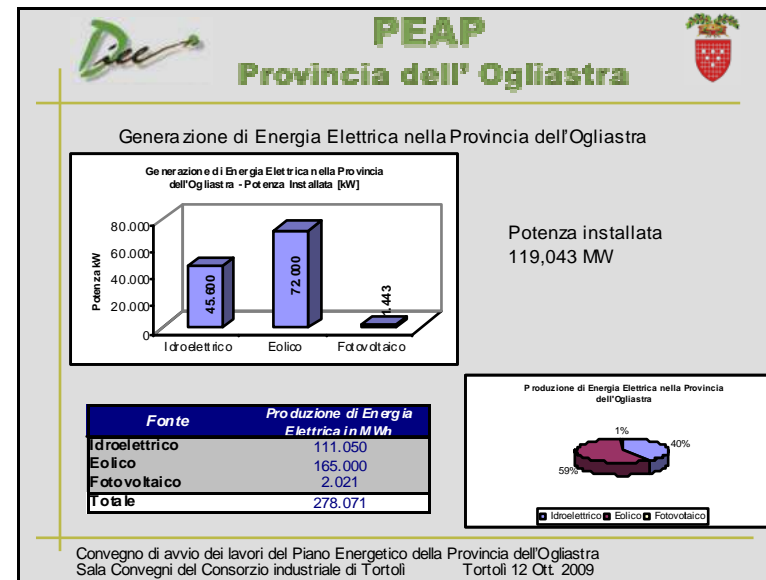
PEAP
Provincia dell' Ogliastra

Generazione di Energia Elettrica nella Provincia dell'Ogliastra

Generazione di Energia Elettrica nella Provincia dell'Ogliastra - Potenza Installata [kW]

Potenza kW
80.000
60.000
40.000
20.000
0

45.600
72.000
1.443

Idroelettrico
Eolico
Fotovoltaico

Potenza installata
119,043 MW

| Fonte | Produzione di Energia Elettrica in MWh |
|---|---|
| Idroelettrico | 111.050 |
| Eolico | 165.000 |
| Fotovoltaico | 2.021 |
| Totale | 278.071 |

Produzione di Energia Elettrica nella Provincia dell'Ogliastra

1%
40%
59%

Idroelettrico Eolico Fotovoltaico

Convegno di avvio dei lavori del Piano Energetico della Provincia dell'Ogliastra
Sala Convegni del Consorzio industriale di Tortolì Tortolì 12 Ott. 2009